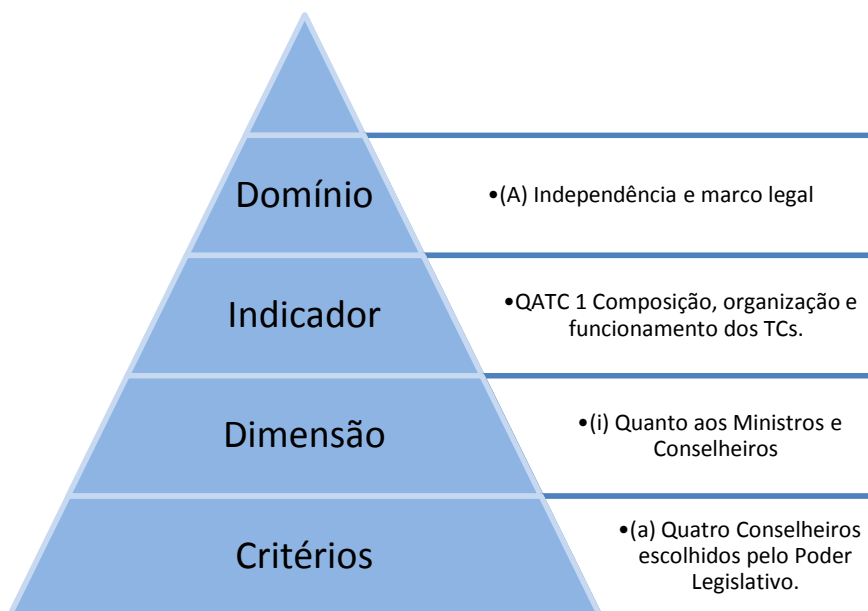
Domínio

•(A) Independência e marco legal

Indicador

•QATC 1 Composição, organização e funcionamento dos TCs.

Dimensão

•(i) Quanto aos Ministros e Conselheiros

Critérios

•(a) Quatro Conselheiros escolhidos pelo Poder Legislativo.